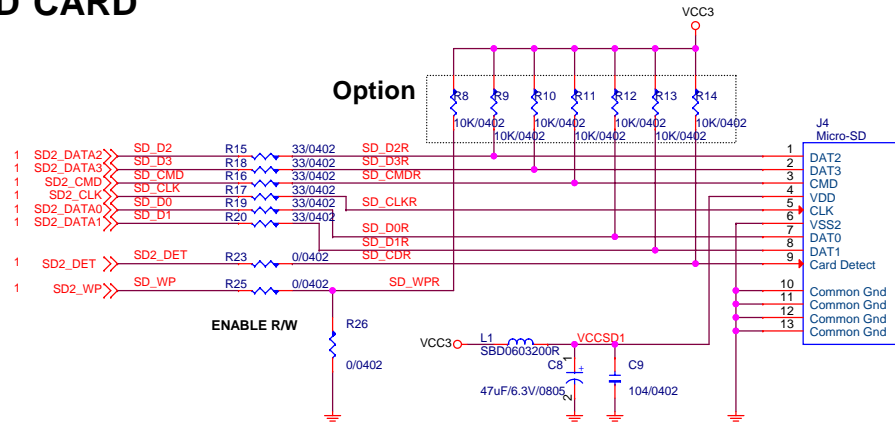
D CARD

VCC3

Option

R8 R9 R10 R11 R12 R13 R14

10K/0402 10K/0402 10K/0402 10K/0402 10K/0402 10K/0402 10K/0402

J4
Micro-SD

1 SD2_DATA2 SD_D2 R15 33/0402 SD_D2R
1 SD2_DATA3 SD_D3 R18 33/0402 SD_D3R
1 SD2_CMD SD_CMD R16 33/0402 SD_CMDR
1 SD2_CLK SD_CLK R17 33/0402
1 SD2_DATA0 SD_D0 R19 33/0402 SD_CLKR
1 SD2_DATA1 SD_D1 R20 33/0402
SD_D0R
SD_D1R
1 SD2_DET SD2_DET R23 0/0402 SD_CDR
1 SD2_WP SD_WP R25 0/0402 SD_WPR

1 DAT2
2 DAT3
3 CMD
4 VDD
5 CLK
6 VSS2
7 DAT0
8 DAT1
9 Card Detect
10 Common Gnd
11 Common Gnd
12 Common Gnd
13 Common Gnd

ENABLE R/W

R26
0/0402

VCC3 L1 SBD0603200R VCCSD1

C8 C9
47uF/6.3V/0805 104/0402
1 2